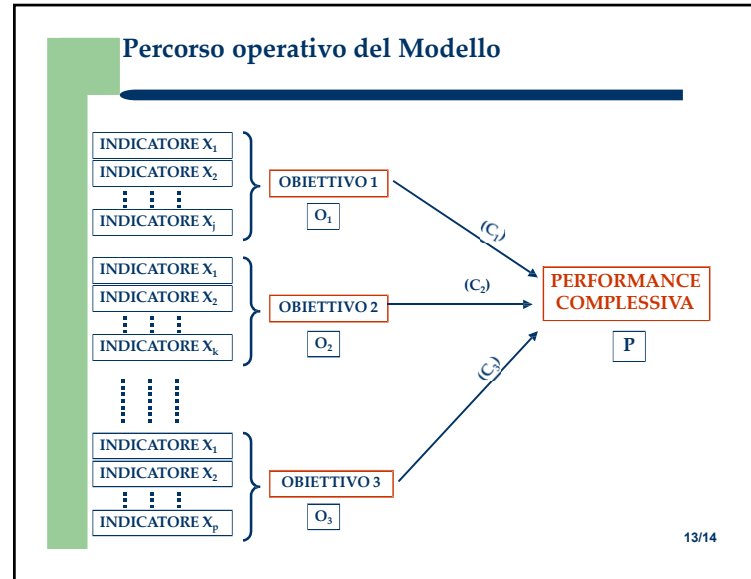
Percorso operativo del Modello

INDICATORE $X_1$
INDICATORE $X_2$
INDICATORE $X_j$

OBIETTIVO 1
$O_1$

INDICATORE $X_1$
INDICATORE $X_2$
INDICATORE $X_k$

OBIETTIVO 2
$O_2$

INDICATORE $X_1$
INDICATORE $X_2$
INDICATORE $X_p$

OBIETTIVO 3
$O_3$

$(C_1)$
$(C_2)$
$(C_3)$

PERFORMANCE COMPLESSIVA
P

13/14